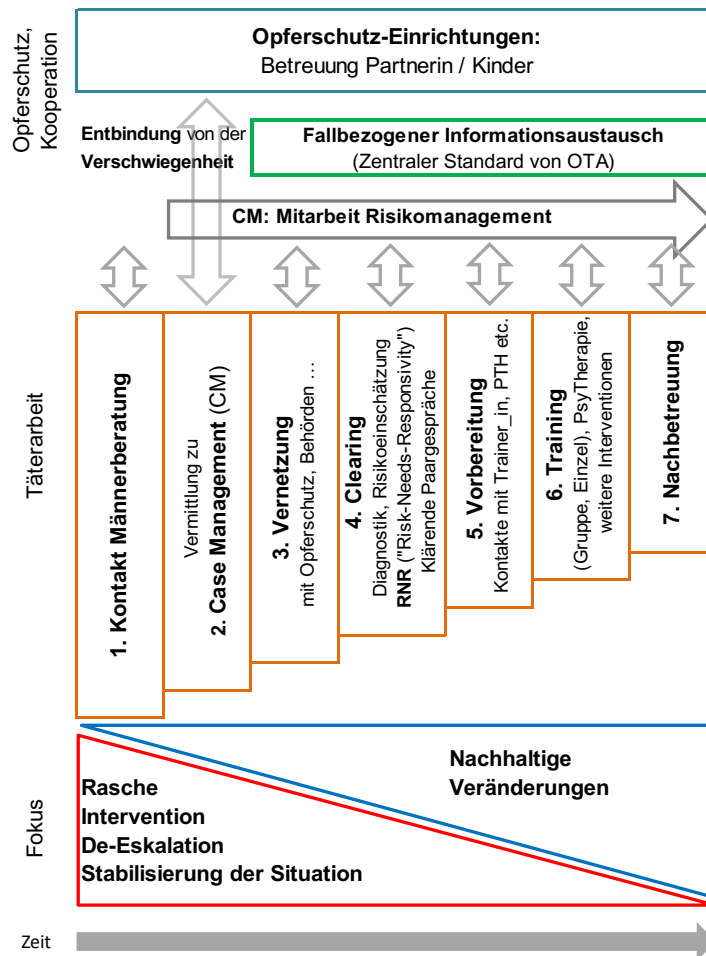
Opferschutz, Kooperation

Opferschutz-Einrichtungen:
Betreuung Partnerin / Kinder

Entbindung von der Verschwiegenheit

Fallbezogener Informationsaustausch
(Zentraler Standard von OTA)

CM: Mitarbeit Risikomanagement

Täterarbeit

1. Kontakt Männerberatung

Vermittlung zu
2. Case Management (CM)

3. Vernetzung
mit Opferschutz, Behörden ...

4. Clearing
Diagnostik, Risikoeinschätzung
RNR ("Risk-Needs-Responsivity")
Klärende Paargespräche

5. Vorbereitung
Kontakte mit Trainer_in, PTH etc.

6. Training
(Gruppe, Einzel), PsyTherapie, weitere Interventionen

7. Nachbetreuung

Fokus

Rasche Intervention
De-Eskalation
Stabilisierung der Situation

Nachhaltige Veränderungen

Zeit